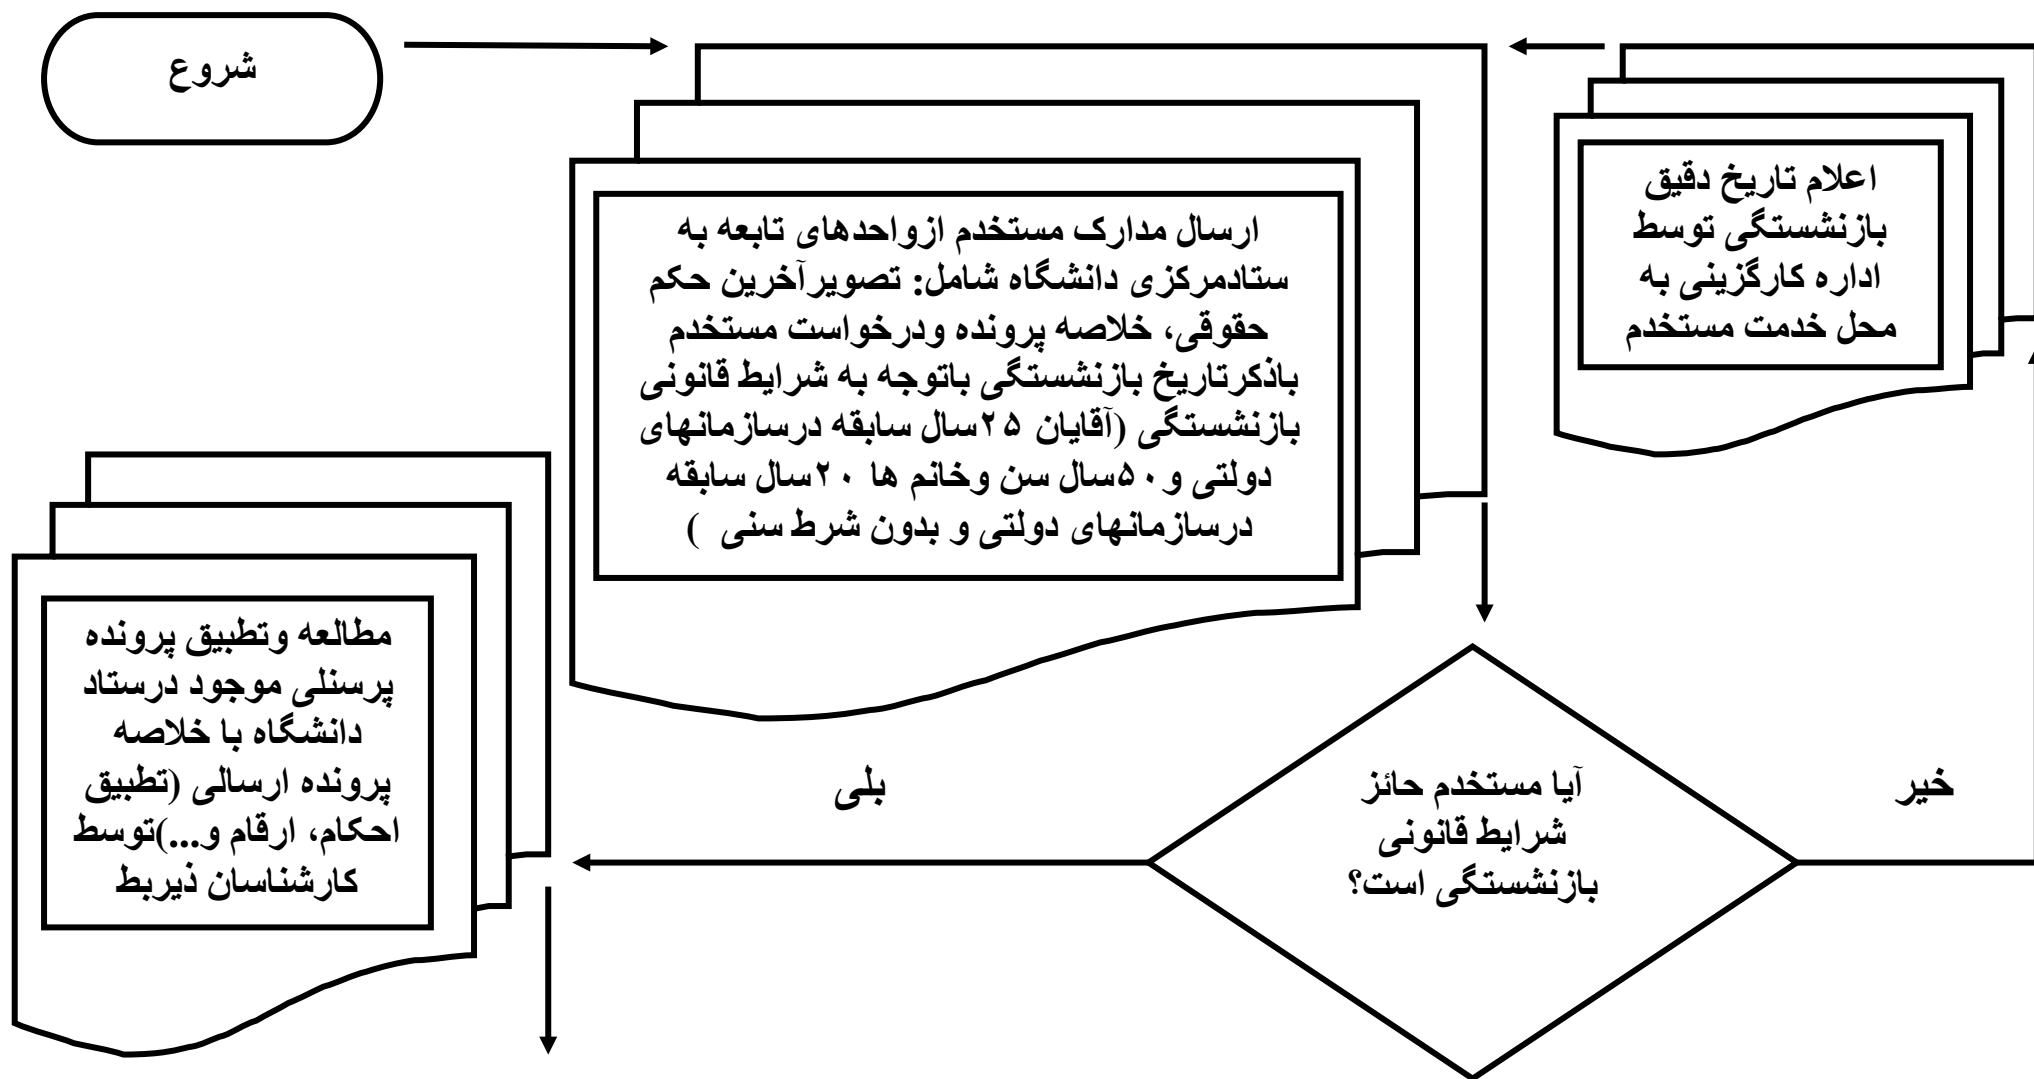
شروع

ارسال مدارک مستخدم ازواحدهای تابعه به ستادمرکزی دانشگاه شامل: تصویرآخرین حکم حقوقی، خلاصه پرونده ودرخواست مستخدم باذکرتاریخ بازنشستگی باتوجه به شرایط قانونی بازنشستگی (آقایان ۲۵سال سابقه درسازمانهای دولتی و ۵۰سال سن وخانم ها ۲۰سال سابقه درسازمانهای دولتی و بدون شرط سنی )

اعلام تاریخ دقیق بازنشستگی توسط اداره کارگزینی به محل خدمت مستخدم

مطالعه وتطبیق پرونده پرسنلی موجود درستاد دانشگاه با خلاصه پرونده ارسالی (تطبیق احکام، ارقام و...)توسط کارشناسان ذیربط

بلی

آیا مستخدم حائز شرایط قانونی بازنشستگی است؟

خیر